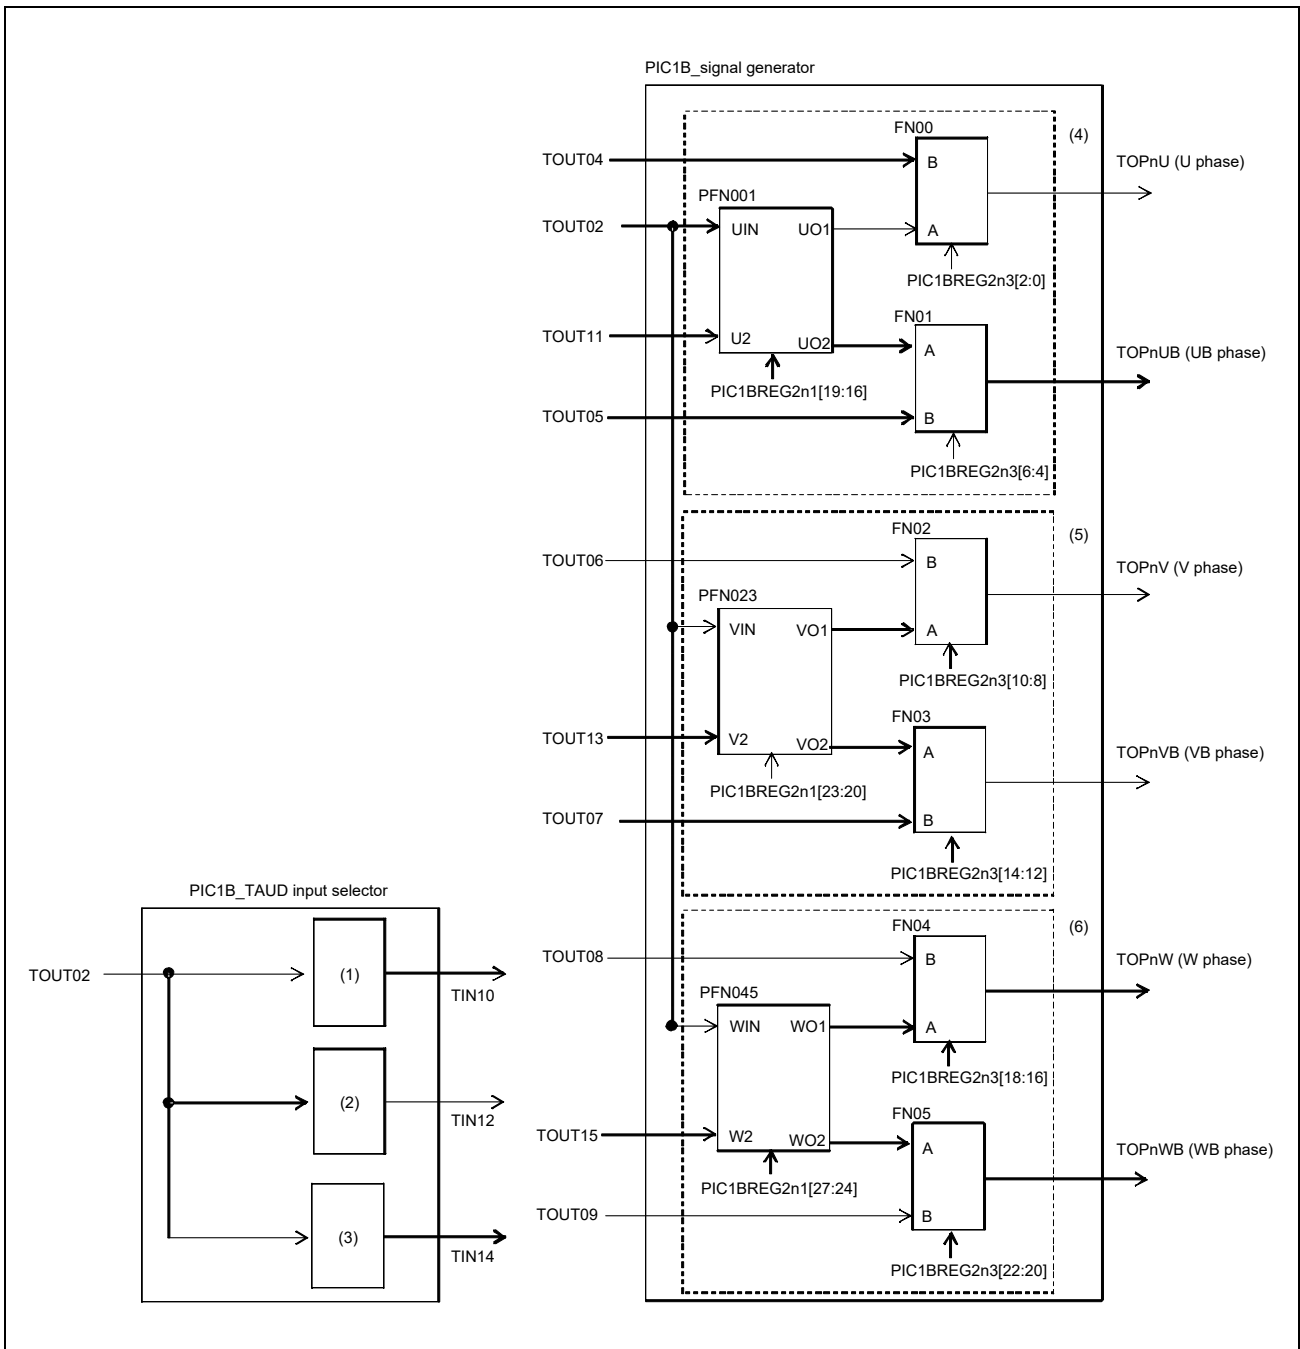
PIC1B_signal generator

FN00

(4)

TOUT04

B

TOPnU (U phase)

PFN001

TOUT02

UIN

UO1

A

PIC1BREG2n3[2:0]

FN01

TOUT11

U2

UO2

A

TOPnUB (UB phase)

PIC1BREG2n1[19:16]

TOUT05

B

PIC1BREG2n3[6:4]

FN02

(5)

TOUT06

B

TOPnV (V phase)

PFN023

VIN

VO1

A

PIC1BREG2n3[10:8]

FN03

TOUT13

V2

VO2

A

TOPnVB (VB phase)

PIC1BREG2n1[23:20]

TOUT07

B

PIC1BREG2n3[14:12]

PIC1B_TAUD input selector

FN04

(6)

TOUT08

B

TOPnW (W phase)

TOUT02

(1)

TIN10

PFN045

WIN

WO1

A

PIC1BREG2n3[18:16]

(2)

TIN12

FN05

TOUT15

W2

WO2

A

TOPnWB (WB phase)

PIC1BREG2n1[27:24]

TOUT09

B

(3)

TIN14

PIC1BREG2n3[22:20]